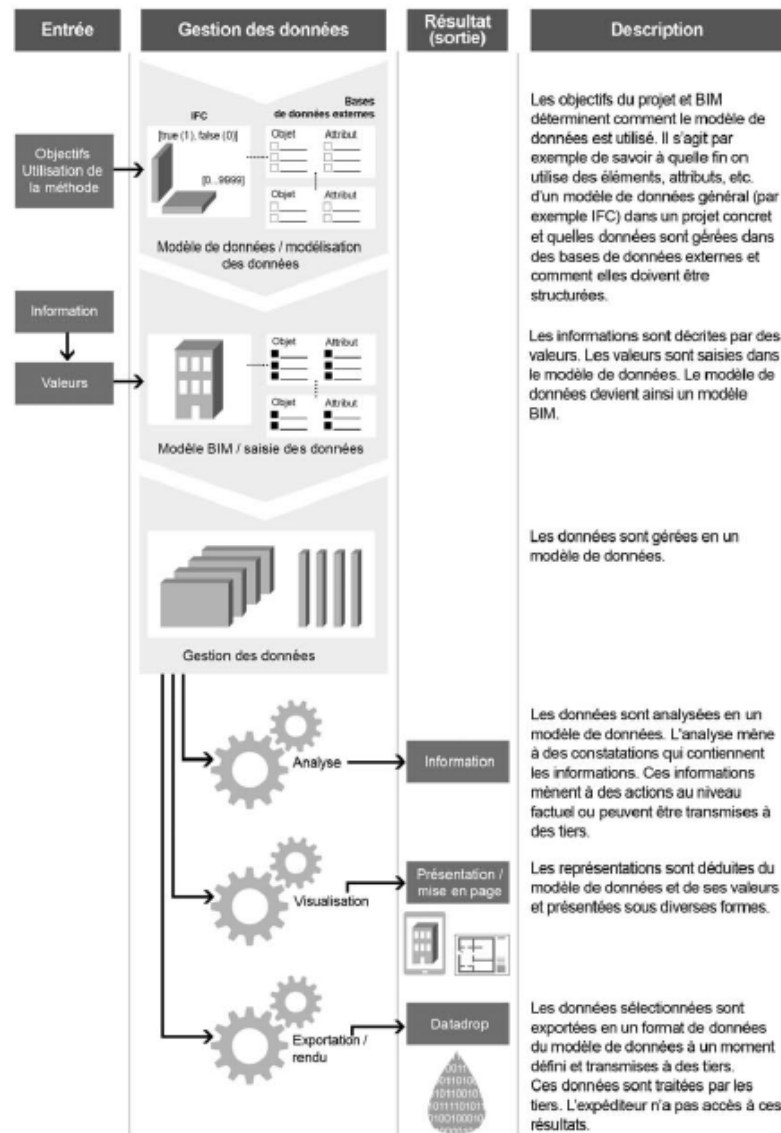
Entrée

Gestion des données

Résultat (sortie)

Description

IFC

Bases de données externes

[true (1), false (0)]

[0...9999]

Objet

Attribut

Objet

Attribut

Modèle de données / modélisation des données

Objectifs Utilisation de la méthode

Les objectifs du projet et BIM déterminent comment le modèle de données est utilisé. Il s'agit par exemple de savoir à quelle fin on utilise des éléments, attributs, etc. d'un modèle de données général (par exemple IFC) dans un projet concret et quelles données sont gérées dans des bases de données externes et comment elles doivent être structurées.

Information

Valeurs

Objet

Attribut

Objet

Attribut

Modèle BIM / saisie des données

Les informations sont décrites par des valeurs. Les valeurs sont saisies dans le modèle de données. Le modèle de données devient ainsi un modèle BIM.

Gestion des données

Les données sont gérées en un modèle de données.

Analyse

Information

Les données sont analysées en un modèle de données. L'analyse mène à des constatations qui contiennent les informations. Ces informations mènent à des actions au niveau factuel ou peuvent être transmises à des tiers.

Visualisation

Présentation / mise en page

Les représentations sont déduites du modèle de données et de ses valeurs et présentées sous diverses formes.

Exportation / rendu

Datadrop

Les données sélectionnées sont exportées en un format de données du modèle de données à un moment défini et transmises à des tiers. Ces données sont traitées par les tiers. L'expéditeur n'a pas accès à ces résultats.